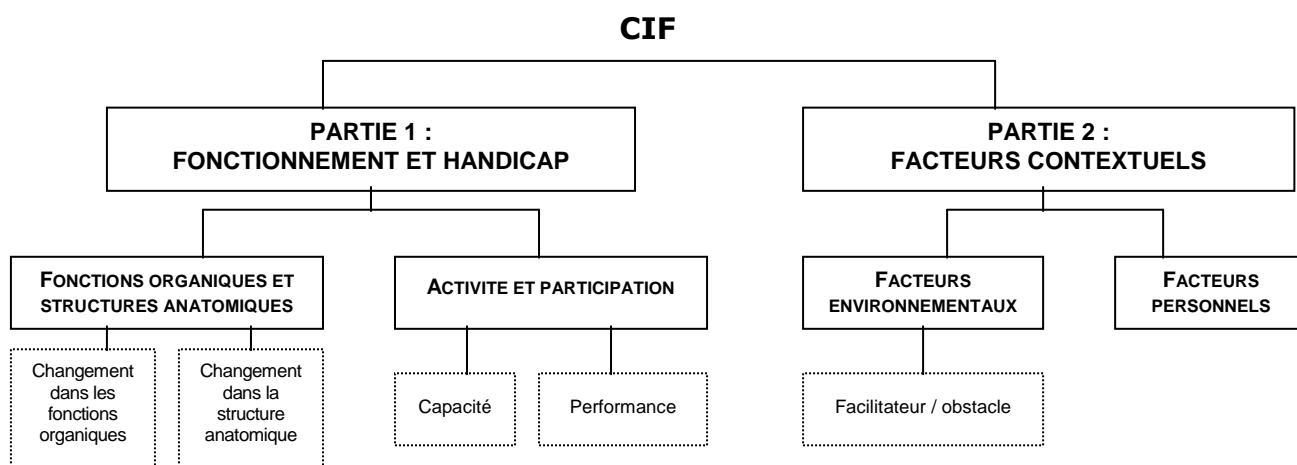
CIF

PARTIE 1 :
FONCTIONNEMENT ET HANDICAP

PARTIE 2 :
FACTEURS CONTEXTUELS

FONCTIONS ORGANIQUES ET STRUCTURES ANATOMIQUES

ACTIVITE ET PARTICIPATION

FACTEURS ENVIRONNEMENTAUX

FACTEURS PERSONNELS

Changement dans les fonctions organiques

Changement dans la structure anatomique

Capacité

Performance

Facilitateur / obstacle